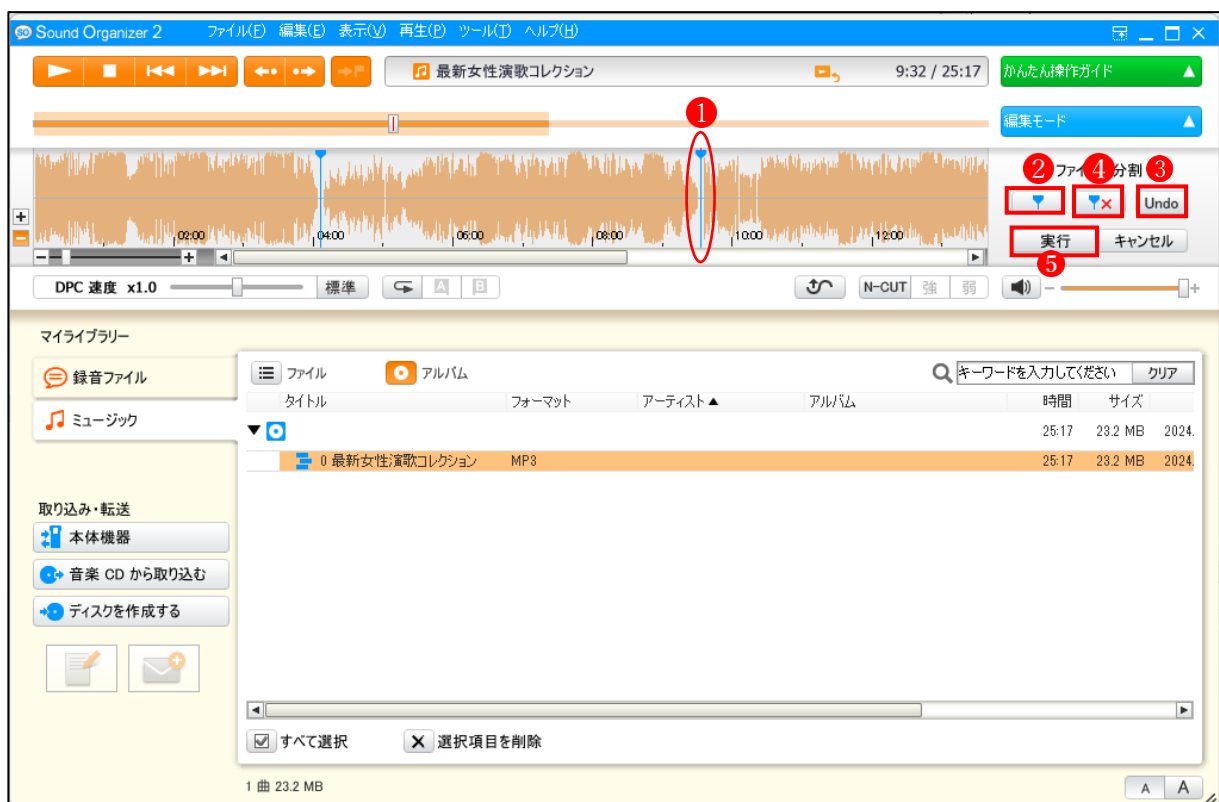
Sound Organizer 2 ファイル(F) 編集(E) 表示(V) 再生(P) ツール(T) ヘルプ(H)

最新女性演歌コレクション 9:32 / 25:17

かんたん操作ガイド

編集モード

1

02:00 04:00 06:00 08:00 10:00 12:00

2 ファイ 4 分割 3

Undo

実行 キャンセル

5

DPC 速度 x1.0 標準

A B

N-CUT 強 弱

マイライブラリー

録音ファイル

ミュージック

ファイル アルバム

キーワードを入力してください クリア

| タイトル | フォーマット | アーティスト▲ | アルバム | 時間 | サイズ | |
|---|---|---|---|---|---|---|
| | | | | 25:17 | 23.2 MB | 2024. |
| 0 最新女性演歌コレクション | MP3 | | | 25:17 | 23.2 MB | 2024. |

取り込み・転送

本体機器

音楽 CD から取り込む

ディスクを作成する

すべて選択

選択項目を削除

1 曲 23.2 MB

A A